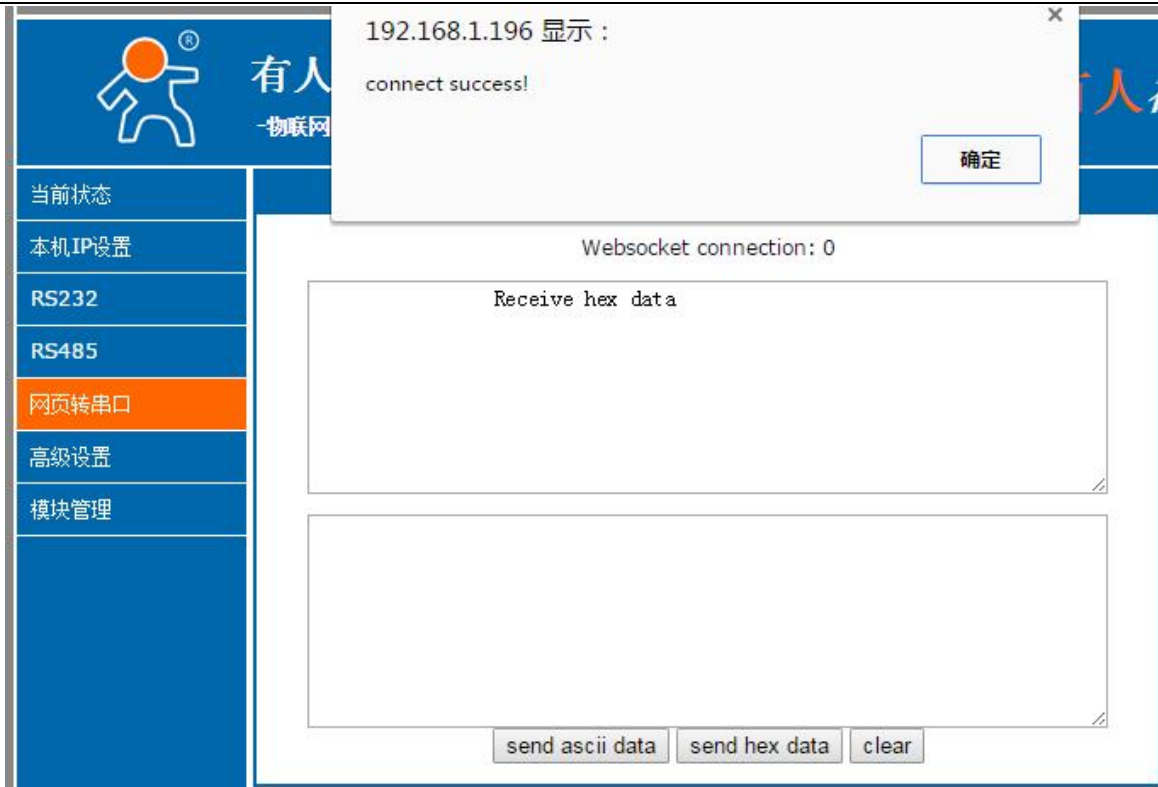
有人
-物联网

192.168.1.196 显示：
×
connect success!
确定

人

当前状态
本机IP设置
RS232
RS485
网页转串口
高级设置
模块管理

Websocket connection: 0

Receive hex data

send ascii data
send hex data
clear